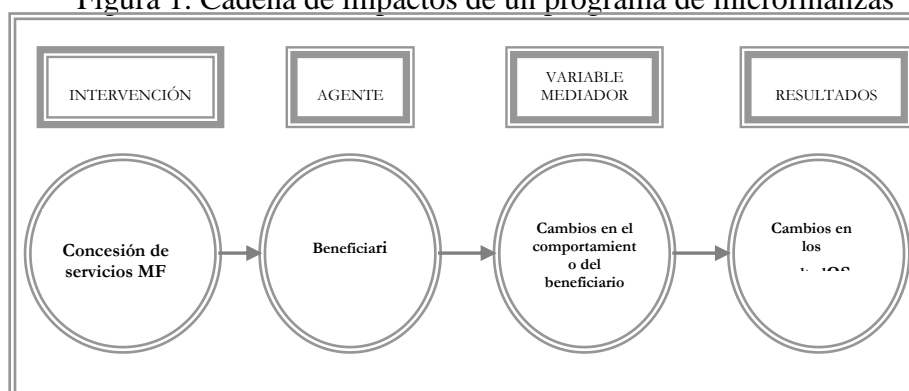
Figura 1. Cadena de impactos de un programa de microfinanzas

INTERVENCIÓN

AGENTE

VARIABLE MEDIADOR

RESULTADOS

Concesión de servicios MF

Beneficiari

Cambios en el comportamiento del beneficiario

Cambios en los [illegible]